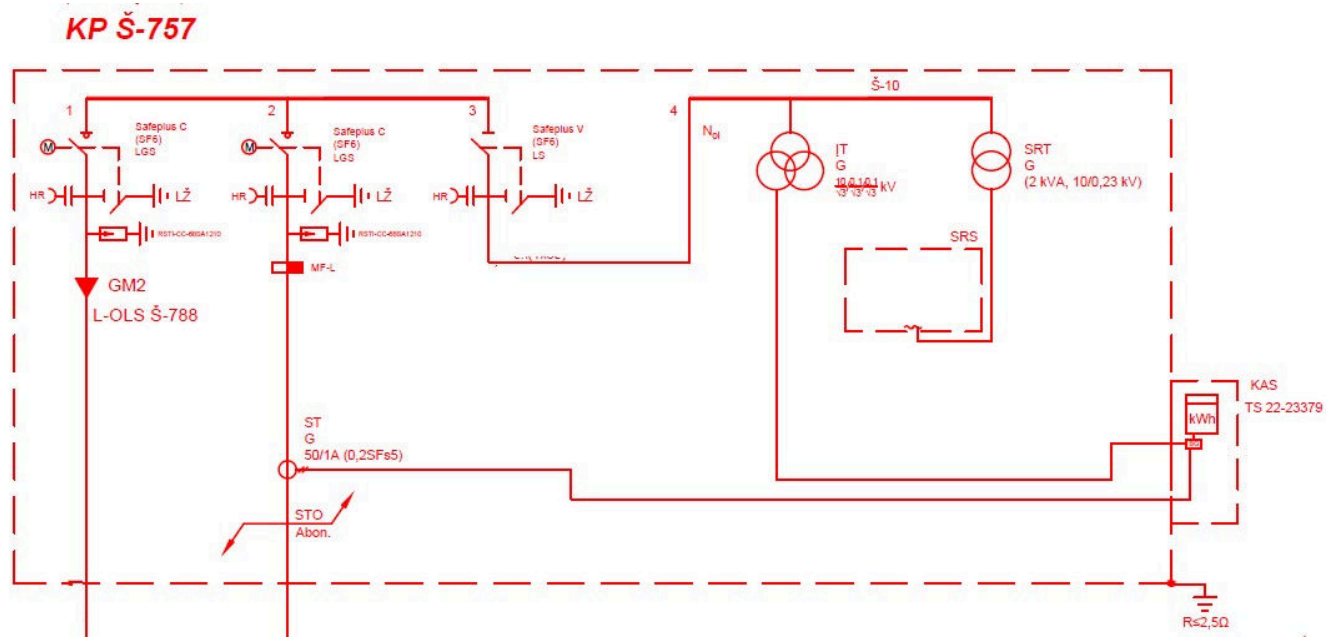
KP Š-757

Š-10

1

Safeplus C (SF6) LGS

M

HR

LŽ

RSTI-CC-600A1210

GM2

L-OLS Š-788

2

Safeplus C (SF6) LGS

M

HR

LŽ

RSTI-CC-600A1210

MF-L

3

Safeplus V (SF6) LS

HR

LŽ

4

$N_{bl}$

IT G $\frac{10}{\sqrt{3}}/\frac{0,1}{\sqrt{3}}/\frac{0,1}{\sqrt{3}}$ kV

SRT G (2 kVA, 10/0,23 kV)

SRS

KAS TS 22-23379

kWh

ST G 50/1A (0,2SFs5)

STO Abon.

R≤2,5Ω